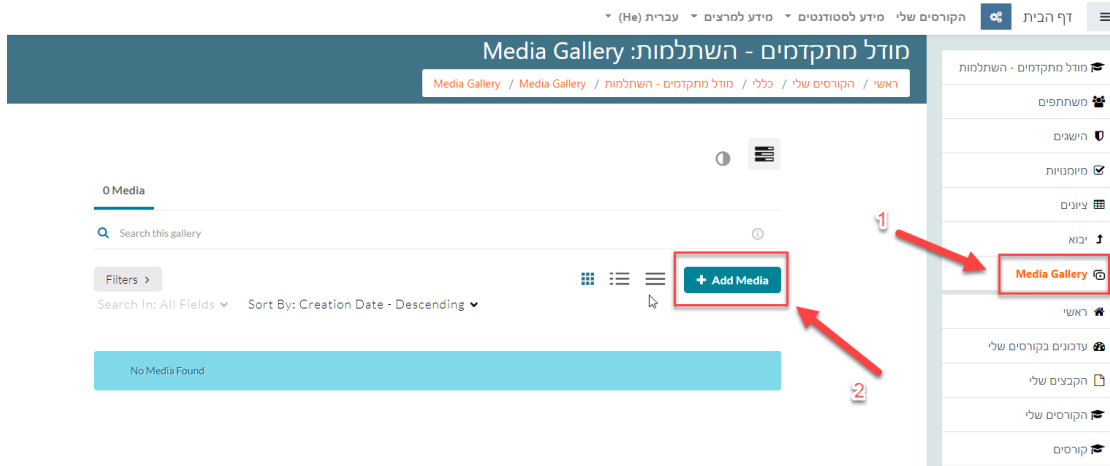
דף הבית
הקורסים שלי
מידע לסטודנטים
מידע למרצים
עברית (He)

מודל מתקדמים - השתלמות: Media Gallery
ראשי / הקורסים שלי / כללי / מודל מתקדמים - השתלמות / Media Gallery / Media Gallery

0 Media
Search this gallery
Filters >
Search In: All Fields
Sort By: Creation Date - Descending
+ Add Media
No Media Found

מודל מתקדמים - השתלמות
משתתפים
הישגים
מיומנויות
ציונים
יבוא
Media Gallery
ראשי
עדכונים בקורסים שלי
הקבצים שלי
הקורסים שלי
קורסים

1
2